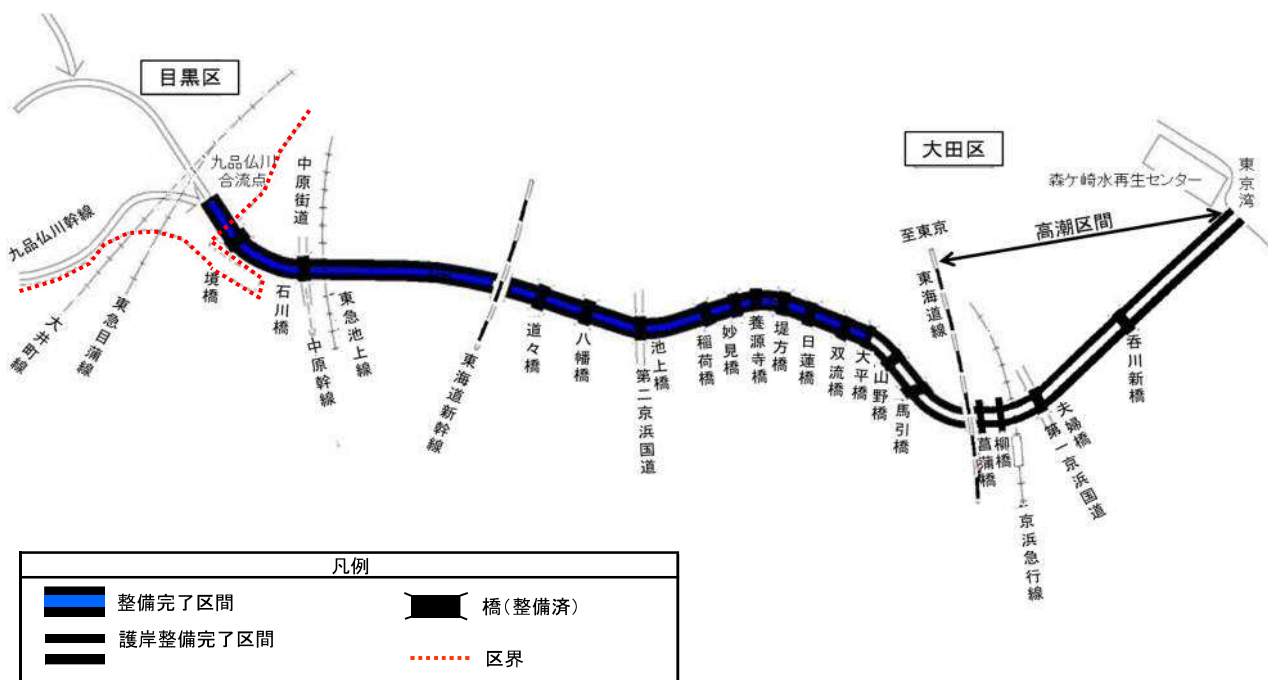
目黒区

九品仏川合流点

中原街道

九品仏川幹線

大井町線

東急目蒲線

境橋

石川橋

中原幹線

東急池上線

東海道新幹線

道々橋

八幡橋

池上橋

第二京浜国道

稲荷橋

妙見橋

養源寺橋

堤方橋

日蓮橋

双流橋

大平橋

山野橋

馬引橋

大田区

至東京

東海道線

菖蒲橋

柳橋

京浜急行線

夫婦橋

第一京浜国道

呑川新橋

高潮区間

森ケ崎水再生センター

東京湾

凡例

整備完了区間

護岸整備完了区間

橋(整備済)

区界